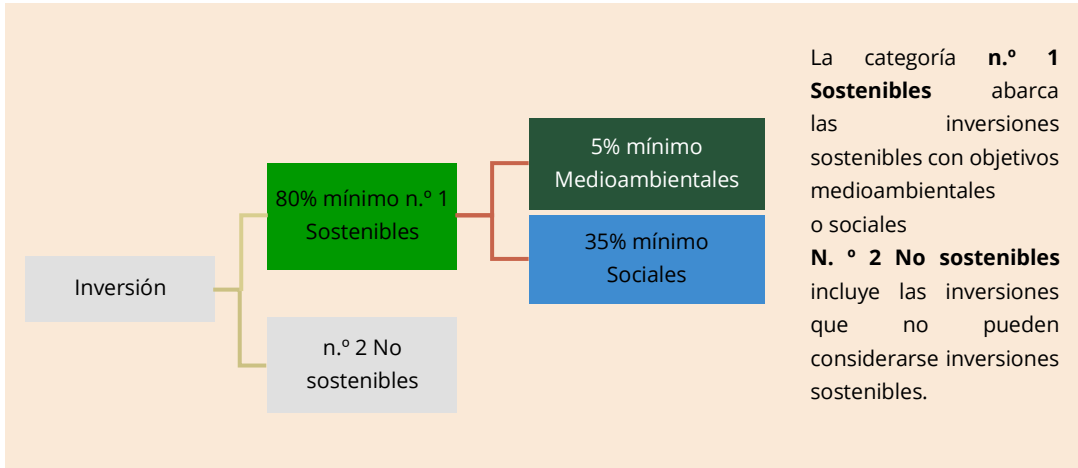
Inversión

80% mínimo n.º 1 Sostenibles

n.º 2 No sostenibles

5% mínimo Medioambientales

35% mínimo Sociales

La categoría **n.º 1 Sostenibles** abarca las inversiones sostenibles con objetivos medioambientales o sociales
**N. º 2 No sostenibles** incluye las inversiones que no pueden considerarse inversiones sostenibles.